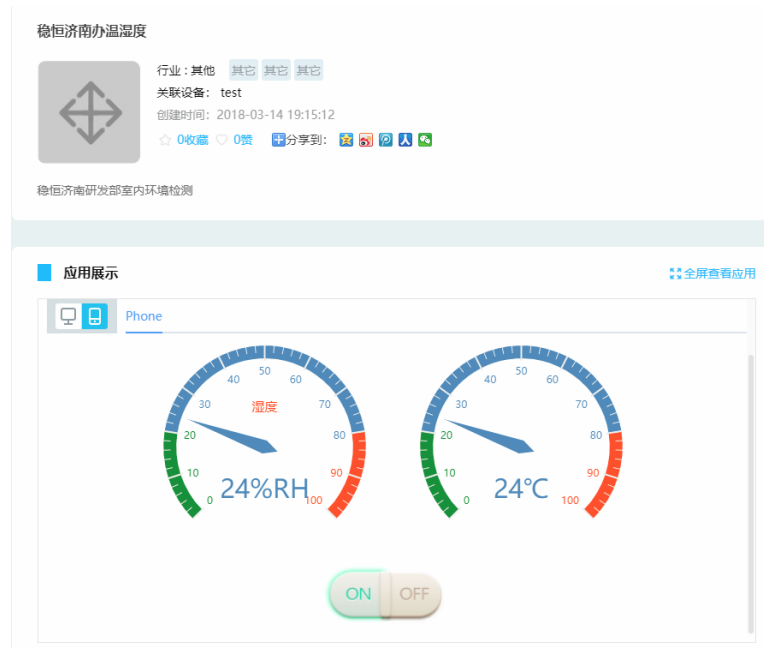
稳恒济南办温湿度

行业：其他 其它 其它 其它
关联设备： test
创建时间： 2018-03-14 19:15:12
0收藏 0赞 分享到：

稳恒济南研发部室内环境检测

应用展示
全屏查看应用

Phone

0 10 20 30 40 50 60 70 80 90 100
湿度
24%RH

0 10 20 30 40 50 60 70 80 90 100
24℃

ON OFF